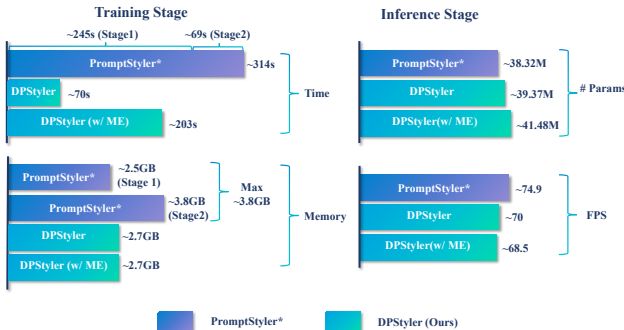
Training Stage

~245s (Stage1) ~69s (Stage2)

PromptStyler* ~314s

DPStyler ~70s

DPStyler (w/ ME) ~203s

Time

PromptStyler* ~2.5GB (Stage 1)

PromptStyler* ~3.8GB (Stage2)

Max ~3.8GB

DPStyler ~2.7GB

DPStyler (w/ ME) ~2.7GB

Memory

Inference Stage

PromptStyler* ~38.32M

DPStyler ~39.37M

DPStyler(w/ ME) ~41.48M

# Params

PromptStyler* ~74.9

DPStyler ~70

DPStyler(w/ ME) ~68.5

FPS

PromptStyler*

DPStyler (Ours)